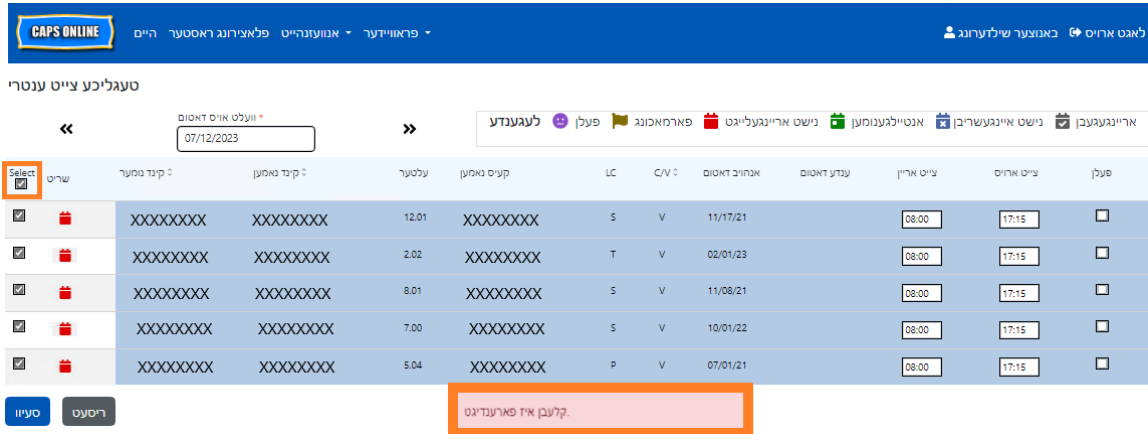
CAPS ONLINE היים פלאצירונג ראסטער אנוועזנהייט ▾ פראוויידער ▾

באנוצער שילדערונג לאגט ארויס

טעגליכע צייט ענטרי

« * וועלט אויס דאטום 07/12/2023 »

לעגענדע אריינגעגעבן נישט איינגעשריבן אנטיילגענומען נישט אריינגעלייגט פארמאכונג פעלן

| Select ☑ | שריט | קינד נומער ⇕ | קינד נאמען ⇕ | עלטער | קעיס נאמען | LC | C/V ⇕ | אנהויב דאטום | ענדע דאטום | צייט אריין | צייט ארויס | פעלן |
|---|---|---|---|---|---|---|---|---|---|---|---|---|
| ☑ | | XXXXXXXX | XXXXXXXX | 12.01 | XXXXXXXX | S | V | 11/17/21 | | 08:00 | 17:15 | ☐ |
| ☑ | | XXXXXXXX | XXXXXXXX | 2.02 | XXXXXXXX | T | V | 02/01/23 | | 08:00 | 17:15 | ☐ |
| ☑ | | XXXXXXXX | XXXXXXXX | 8.01 | XXXXXXXX | S | V | 11/08/21 | | 08:00 | 17:15 | ☐ |
| ☑ | | XXXXXXXX | XXXXXXXX | 7.00 | XXXXXXXX | S | V | 10/01/22 | | 08:00 | 17:15 | ☐ |
| ☑ | | XXXXXXXX | XXXXXXXX | 5.04 | XXXXXXXX | P | V | 07/01/21 | | 08:00 | 17:15 | ☐ |

סעיוו ריסעט

.קלעבן איז פארענדיגט